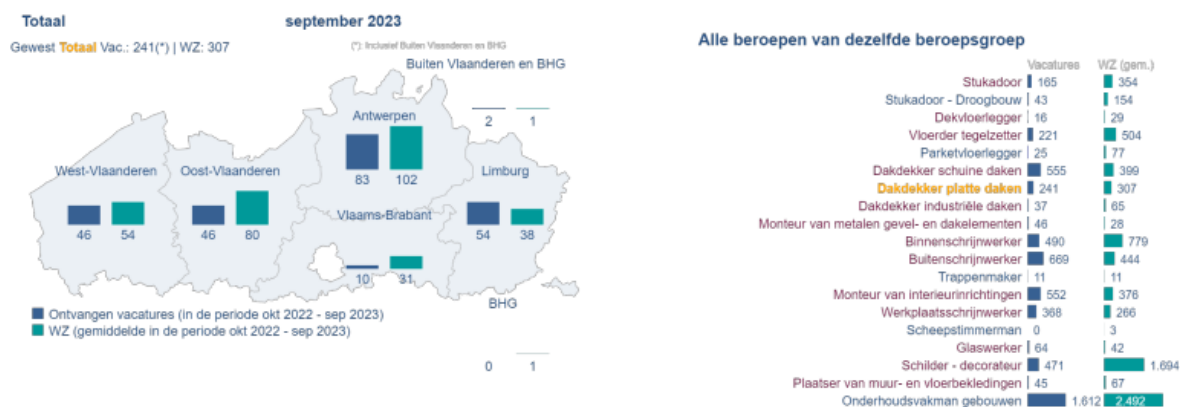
Totaal

september 2023

Gewest Totaal Vac.: 241(*) | WZ: 307

(*): Inclusief Buiten Vlaanderen en BHG

Buiten Vlaanderen en BHG

2 1

Antwerpen

83 102

West-Vlaanderen

46 54

Oost-Vlaanderen

46 80

Limburg

54 38

Vlaams-Brabant

10 31

BHG

0 1

Ontvangen vacatures (in de periode okt 2022 - sep 2023)
WZ (gemiddelde in de periode okt 2022 - sep 2023)

Alle beroepen van dezelfde beroepsgroep

| | Vacatures | WZ (gem.) |
|---|---|---|
| Stukadoor | 165 | 354 |
| Stukadoor - Droogbouw | 43 | 154 |
| Dekvloerlegger | 16 | 29 |
| Vloerder tegelzetter | 221 | 504 |
| Parketvloerlegger | 25 | 77 |
| Dakdekker schuine daken | 555 | 399 |
| Dakdekker platte daken | 241 | 307 |
| Dakdekker industriële daken | 37 | 65 |
| Monteur van metalen gevel- en dakelementen | 46 | 28 |
| Binnenschrijnwerker | 490 | 779 |
| Buitenschrijnwerker | 669 | 444 |
| Trappenmaker | 11 | 11 |
| Monteur van interieurinrichtingen | 552 | 376 |
| Werkplaatsschrijnwerker | 368 | 266 |
| Scheepstimmerman | 0 | 3 |
| Glaswerker | 64 | 42 |
| Schilder - decorateur | 471 | 1.694 |
| Plaatser van muur- en vloerbekledingen | 45 | 67 |
| Onderhoudsvakman gebouwen | 1.612 | 2.492 |